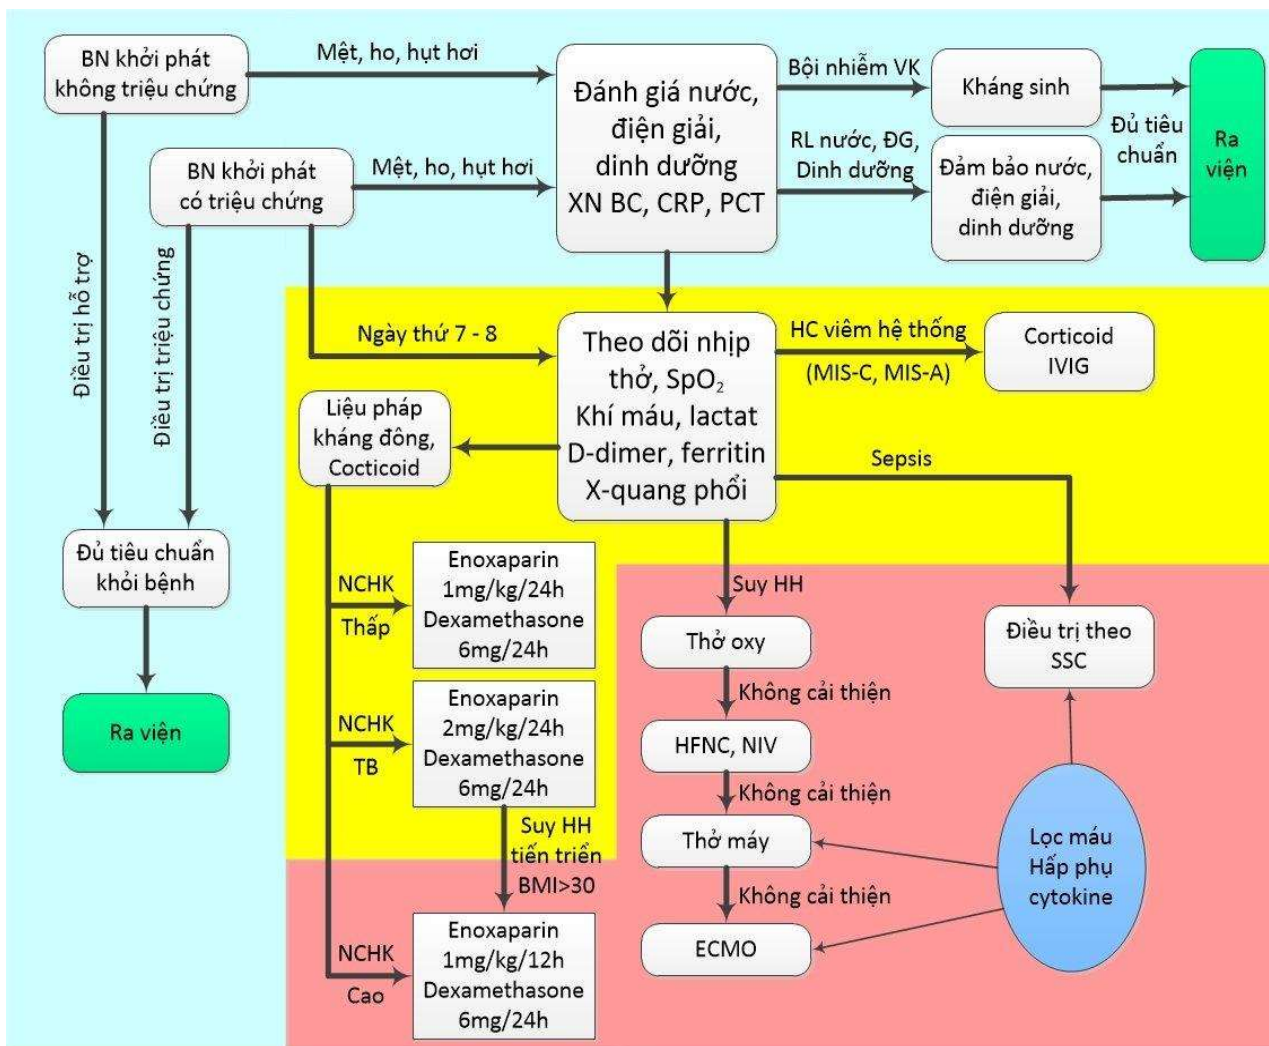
BN khởi phát không triệu chứng

Mệt, ho, hụt hơi

Đánh giá nước, điện giải, dinh dưỡng XN BC, CRP, PCT

Bội nhiễm VK

Kháng sinh

Đủ tiêu chuẩn

Ra viện

BN khởi phát có triệu chứng

Mệt, ho, hụt hơi

RL nước, ĐG, Dinh dưỡng

Đảm bảo nước, điện giải, dinh dưỡng

Điều trị hỗ trợ

Điều trị triệu chứng

Ngày thứ 7 - 8

Theo dõi nhịp thở, $SpO_2$ Khí máu, lactat D-dimer, ferritin X-quang phổi

HC viêm hệ thống (MIS-C, MIS-A)

Corticoid IVIG

Liệu pháp kháng đông, Cocticoid

Sepsis

Đủ tiêu chuẩn khỏi bệnh

NCHK Thấp

Enoxaparin 1mg/kg/24h Dexamethasone 6mg/24h

Suy HH

Thở oxy

Điều trị theo SSC

Ra viện

NCHK TB

Enoxaparin 2mg/kg/24h Dexamethasone 6mg/24h

Không cải thiện

HFNC, NIV

Không cải thiện

Suy HH tiến triển BMI>30

Thở máy

Lọc máu Hấp phụ cytokine

Không cải thiện

NCHK Cao

Enoxaparin 1mg/kg/12h Dexamethasone 6mg/24h

ECMO